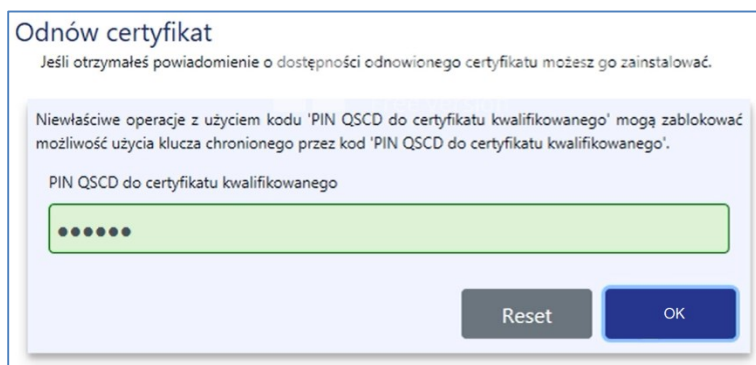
Odnów certyfikat

Jeśli otrzymałeś powiadomienie o dostępności odnowionego certyfikatu możesz go zainstalować.

Niewłaściwe operacje z użyciem kodu 'PIN QSCD do certyfikatu kwalifikowanego' mogą zablokować możliwość użycia klucza chronionego przez kod 'PIN QSCD do certyfikatu kwalifikowanego'.

PIN QSCD do certyfikatu kwalifikowanego

••••••

Reset

OK